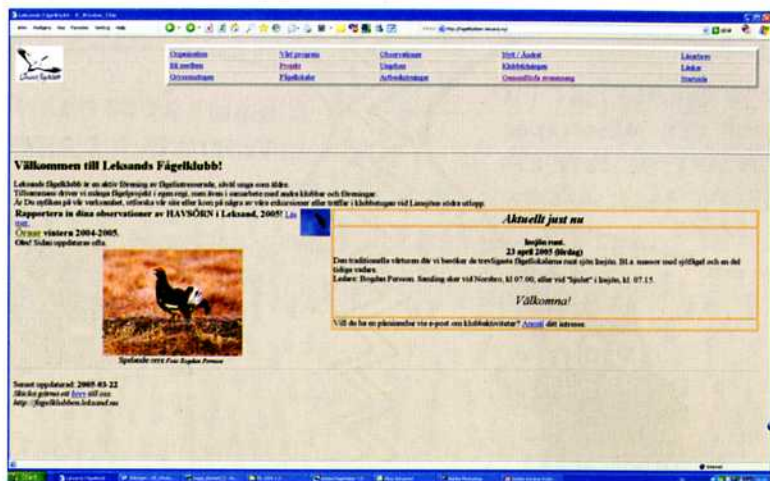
Organisation | Vårt program | Observationer | Styrelse
Bli medlem | Projekt | Uggler | Klubbtidningen | Länkar
Ortnamn | Fågelskådning | Arbetsbeskrivning | Gemensamma resurser | Statistik

Välkommen till Leksands Fågelklubb!

Leksands fågelklubb är en aktiv förening av fågelintresserade, såväl unga som äldre. Tillsammans driver vi många fågelprojekt i egen regi, men även i samarbete med andra klubbar och föreningar. Är Du nyfiken på vår verksamhet, titta in på vår sida eller kom på någon av våra exkursioner eller träffar i klubbstugan vid Limsjöns södra utlopp.

Rapportera in dina observationer av HAVSÖRN i Leksand, 2005! Läs mer.

Örnar vintern 2004-2005.
Obs! Sidan uppdateras ofta.

Spelande orre Foto: Bogdan Persson

Aktuellt just nu

Insjön runt.
23 april 2005 (lördag)
Den traditionella vårturen där vi besöker de trevligaste fågellokalerna runt sjön Insjön. Bl.a. massor med sjöfågel och en del tidiga vadare.
Ledare: Bogdan Persson. Samling sker vid Norsbro, kl 07.00, eller vid "Spelet" i Insjön, kl. 07.15.

Välkomna!

Vill du ha en påminnelse via e-post om klubbaktiviteter? Anmäl ditt intresse.

Senast uppdaterad: 2005-03-22
Skicka gärna ett brev till oss
http://fagelklubben.leksand.nu